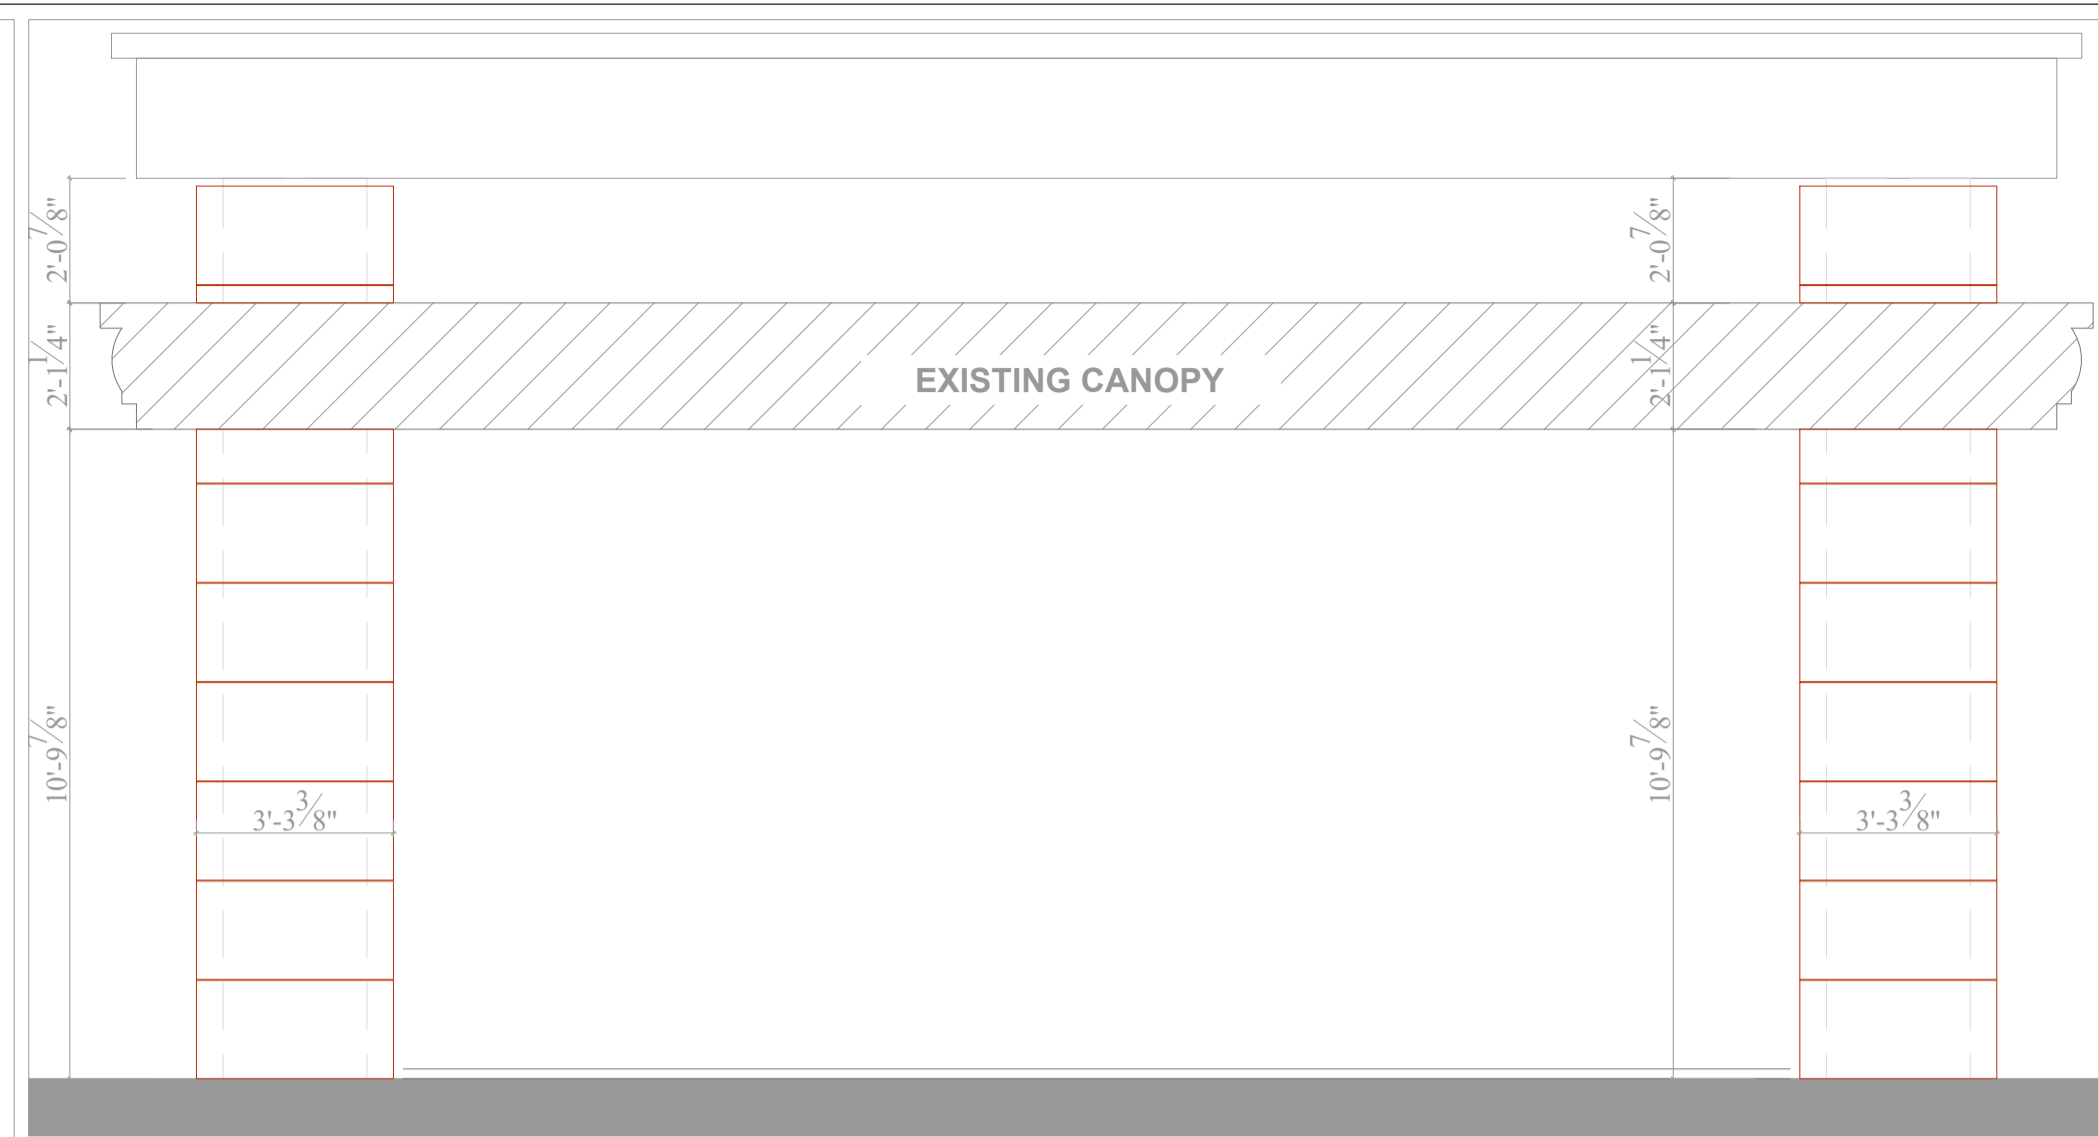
$2'\text{-}0\frac{7}{8}"$

$2'\text{-}1\frac{1}{4}"$

EXISTING CANOPY

$2'\text{-}0\frac{7}{8}"$

$2'\text{-}1\frac{1}{4}"$

$10'\text{-}9\frac{7}{8}"$

$3'\text{-}3\frac{3}{8}"$

$10'\text{-}9\frac{7}{8}"$

$3'\text{-}3\frac{3}{8}"$